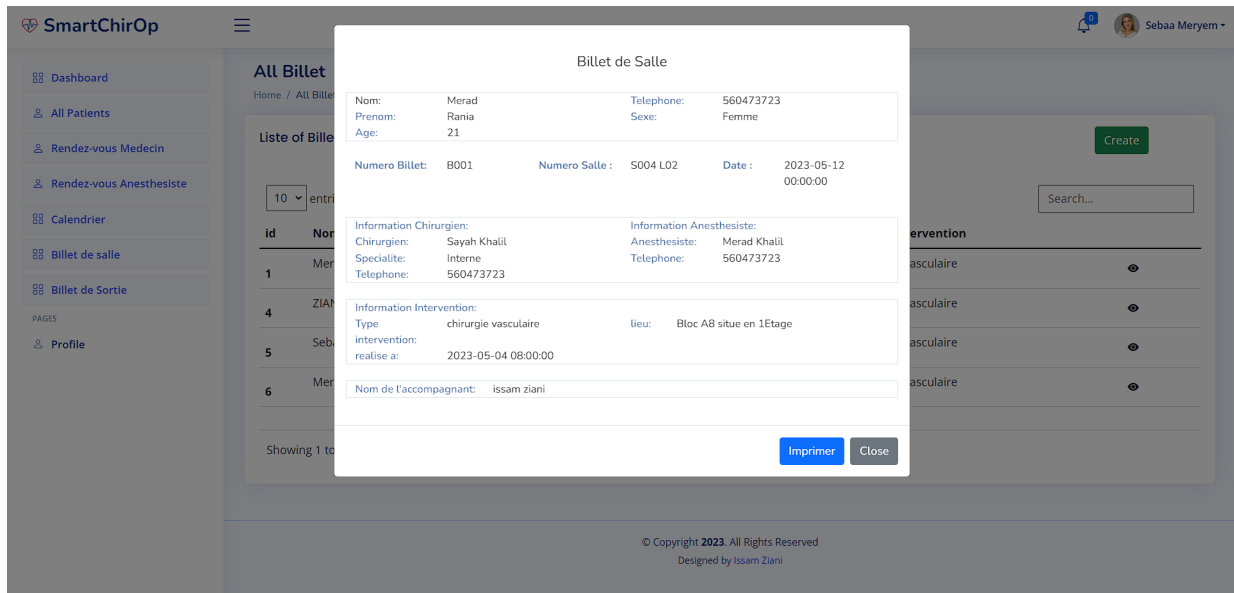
SmartChirOp

0

Sebaa Meryem

Dashboard
All Patients
Rendez-vous Medecin
Rendez-vous Anesthesiste
Calendrier
Billet de salle
Billet de Sortie
PAGES
Profile

All Billet
Home / All Billet

Liste of Bille

Create

10 entri

Search...

| id | Nor | ervention | |
|---|---|---|---|
| 1 | Mer | asculaire | |
| 4 | ZIAN | asculaire | |
| 5 | Seb | asculaire | |
| 6 | Mer | asculaire | |

Showing 1 to

Billet de Salle

Nom: Merad
Prenom: Rania
Age: 21
Telephone: 560473723
Sexe: Femme

Numero Billet: B001
Numero Salle : S004 L02
Date : 2023-05-12 00:00:00

Information Chirurgien:
Chirurgien: Sayah Khalil
Specialite: Interne
Telephone: 560473723
Information Anesthesiste:
Anesthesiste: Merad Khalil
Telephone: 560473723

Information Intervention:
Type intervention: chirurgie vasculaire
lieu: Bloc A8 situe en 1Etage
realise a: 2023-05-04 08:00:00

Nom de l'accompagnant: issam ziani

Imprimer
Close

© Copyright 2023. All Rights Reserved
Designed by Issam Ziani